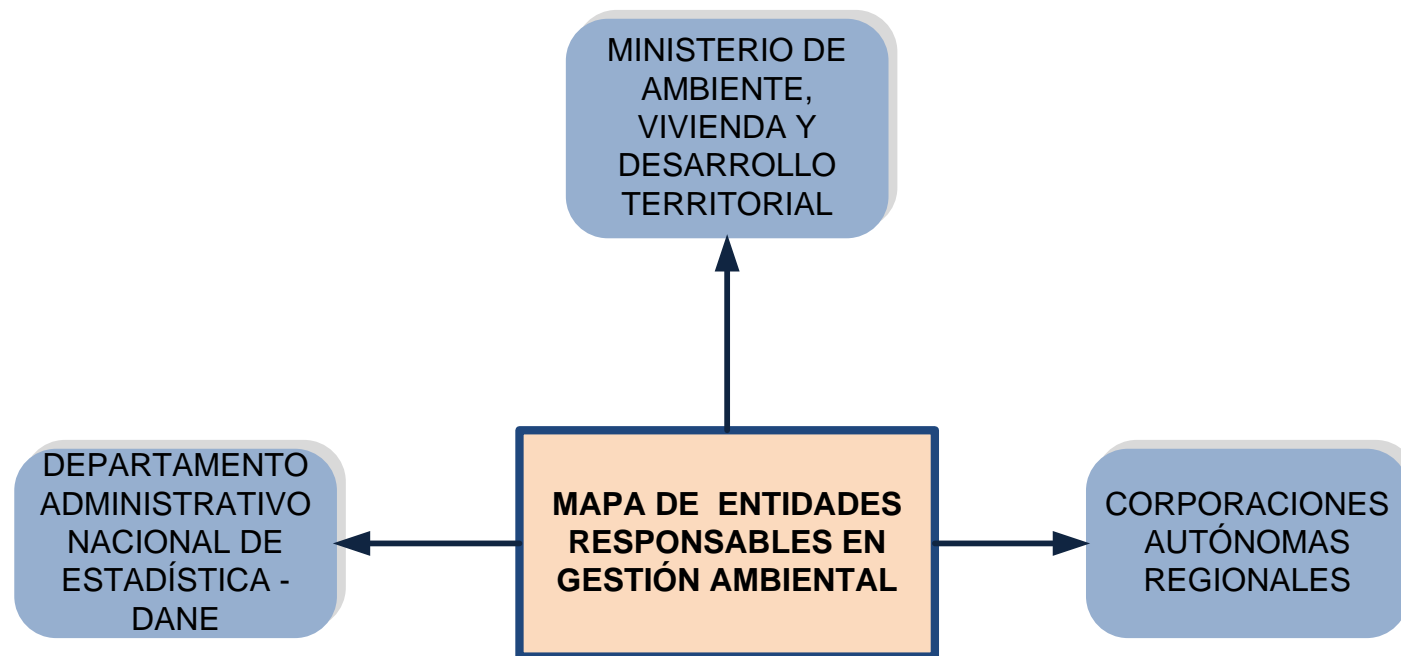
MINISTERIO DE AMBIENTE, VIVIENDA Y DESARROLLO TERRITORIAL

DEPARTAMENTO ADMINISTRATIVO NACIONAL DE ESTADÍSTICA - DANE

MAPA DE ENTIDADES RESPONSABLES EN GESTIÓN AMBIENTAL

CORPORACIONES AUTÓNOMAS REGIONALES